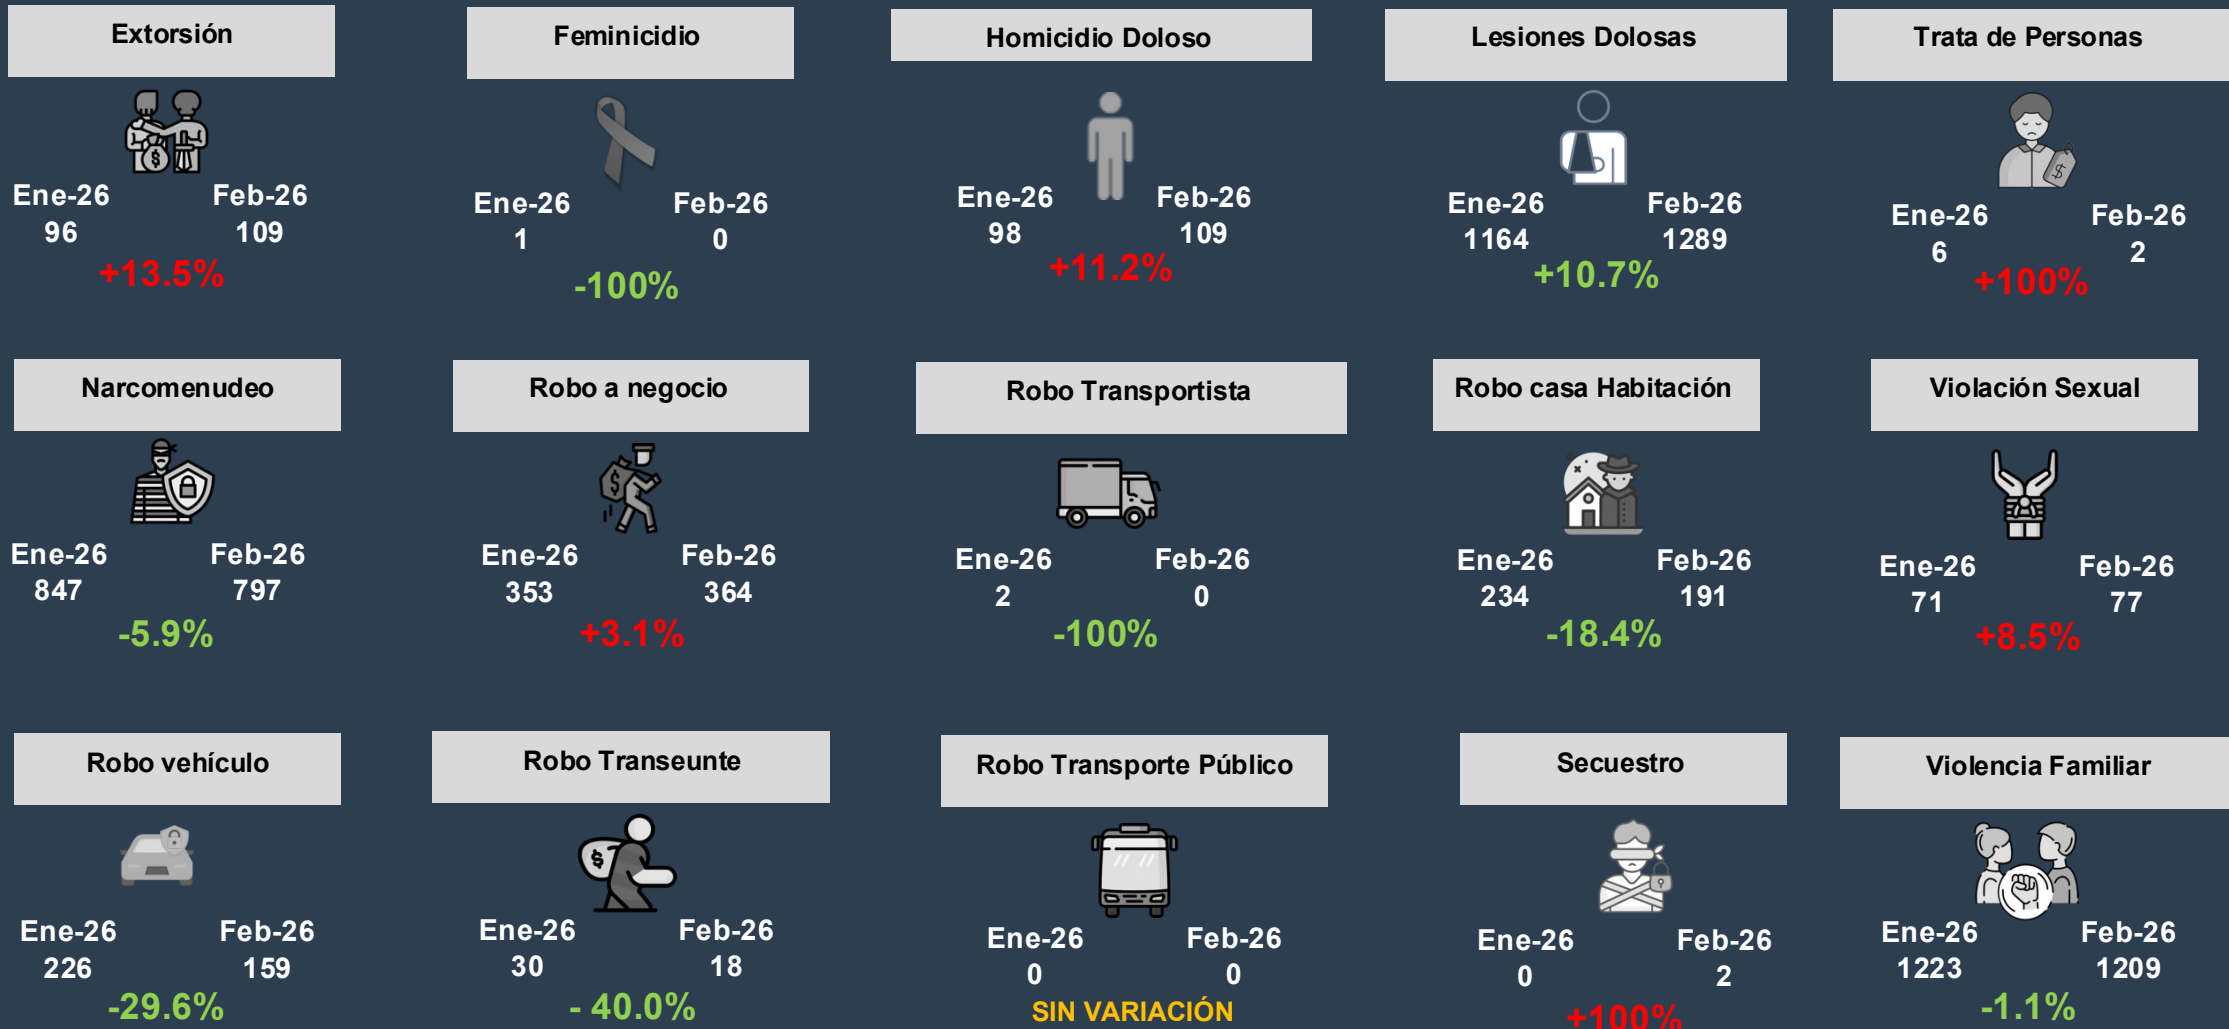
Extorsión
Ene-26
96
Feb-26
109
+13.5%

Feminicidio
Ene-26
1
Feb-26
0
-100%

Homicidio Doloso
Ene-26
98
Feb-26
109
+11.2%

Lesiones Dolosas
Ene-26
1164
Feb-26
1289
+10.7%

Trata de Personas
Ene-26
6
Feb-26
2
+100%

Narcomenudeo
Ene-26
847
Feb-26
797
-5.9%

Robo a negocio
Ene-26
353
Feb-26
364
+3.1%

Robo Transportista
Ene-26
2
Feb-26
0
-100%

Robo casa Habitación
Ene-26
234
Feb-26
191
-18.4%

Violación Sexual
Ene-26
71
Feb-26
77
+8.5%

Robo vehículo
Ene-26
226
Feb-26
159
-29.6%

Robo Transeunte
Ene-26
30
Feb-26
18
- 40.0%

Robo Transporte Público
Ene-26
0
Feb-26
0
SIN VARIACIÓN

Secuestro
Ene-26
0
Feb-26
2
+100%

Violencia Familiar
Ene-26
1223
Feb-26
1209
-1.1%